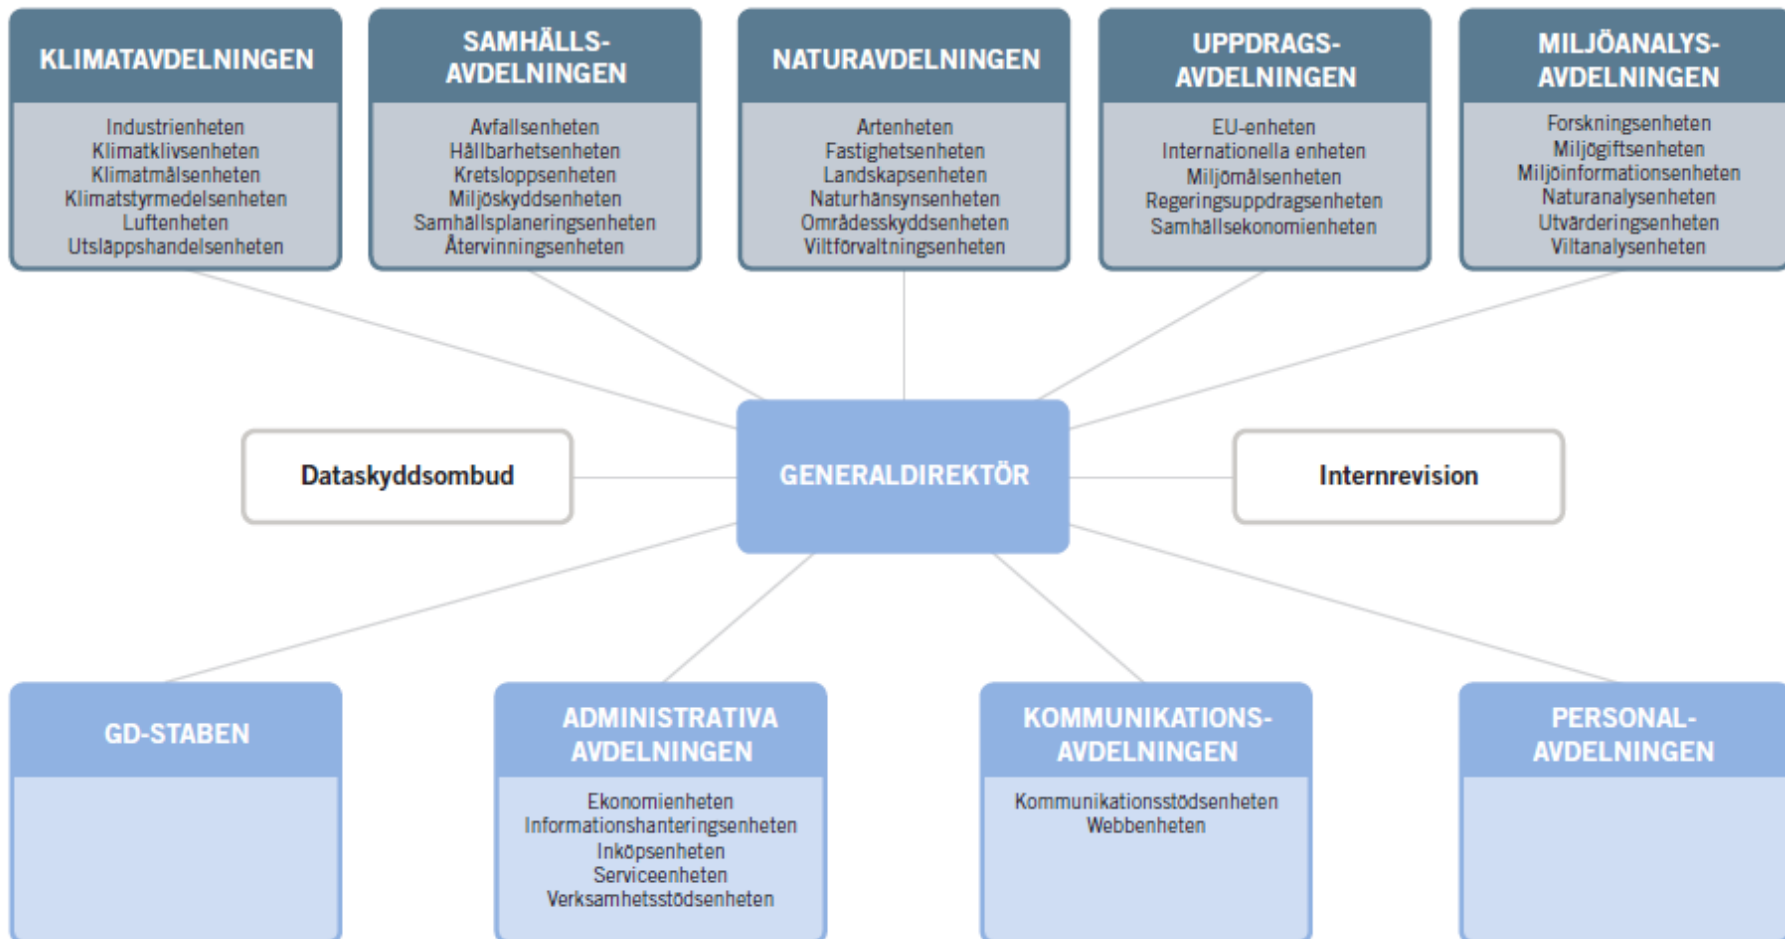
KLIMATAVDELNINGEN

Industrienheten
Klimatklivsenheten
Klimatmålsenheten
Klimatstyrmedelsenheten
Luftenheten
Utsläppshandelsenheten

SAMHÄLLS-AVDELNINGEN

Avfallsenheten
Hållbarhetsenheten
Kretsloppsenheten
Miljöskyddsenheten
Samhällsplaneringsenheten
Återvinningsenheten

NATURAVDELNINGEN

Artenheten
Fastighetsenheten
Landskapsenheten
Naturhänsynsenheten
Områdesskyddsenheten
Viltförvaltningsenheten

UPPDRAGS-AVDELNINGEN

EU-enheten
Internationella enheten
Miljömålsenheten
Regeringsuppdragsenheten
Samhällsekonomienheten

MILJÖANALYS-AVDELNINGEN

Forskningsenheten
Miljögiftsenheten
Miljöinformationsenheten
Naturanalysenheten
Utvärderingsenheten
Viltanalysenheten

Dataskyddsombud

GENERALDIREKTÖR

Internrevision

GD-STABEN

ADMINISTRATIVA AVDELNINGEN

Ekonomienheten
Informationshanteringsenheten
Inköpsenheten
Serviceenheten
Verksamhetsstödsenheten

KOMMUNIKATIONS-AVDELNINGEN

Kommunikationsstödsenheten
Webbenheten

PERSONAL-AVDELNINGEN